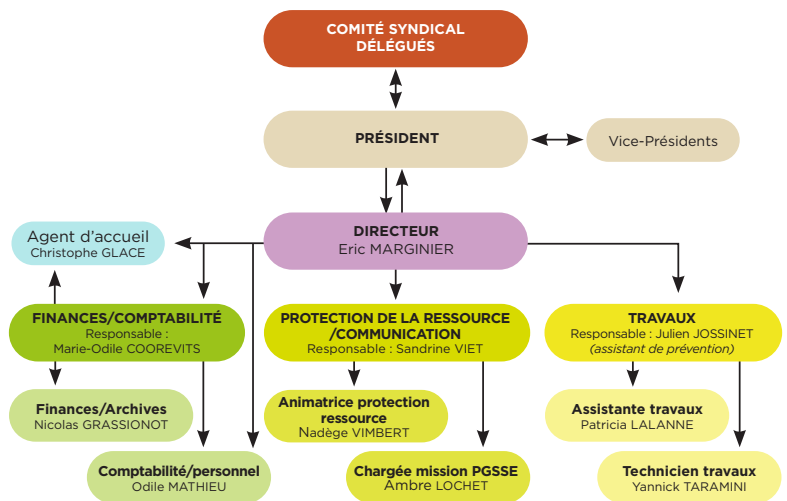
COMITÉ SYNDICAL
DÉLÉGUÉS

PRÉSIDENT

Vice-Présidents

DIRECTEUR
Eric MARGINIER

Agent d'accueil
Christophe GLACE

FINANCES/COMPTABILITÉ
Responsable :
Marie-Odile COOREVITS

Finances/Archives
Nicolas GRASSIONOT

Comptabilité/personnel
Odile MATHIEU

PROTECTION DE LA RESSOURCE /COMMUNICATION
Responsable : Sandrine VIET

Animatrice protection ressource
Nadège VIMBERT

Chargée mission PGSSE
Ambre LOCHET

TRAVAUX
Responsable : Julien JOSSINET
(assistant de prévention)

Assistante travaux
Patricia LALANNE

Technicien travaux
Yannick TARAMINI